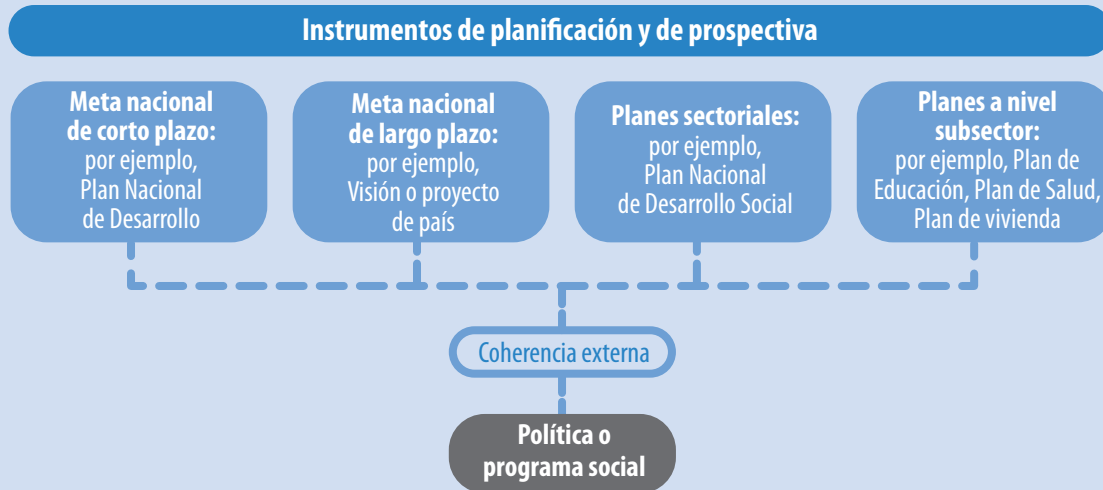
Instrumentos de planificación y de prospectiva

Meta nacional de corto plazo: por ejemplo, Plan Nacional de Desarrollo

Meta nacional de largo plazo: por ejemplo, Visión o proyecto de país

Planes sectoriales: por ejemplo, Plan Nacional de Desarrollo Social

Planes a nivel subsector: por ejemplo, Plan de Educación, Plan de Salud, Plan de vivienda

Coherencia externa

Política o programa social